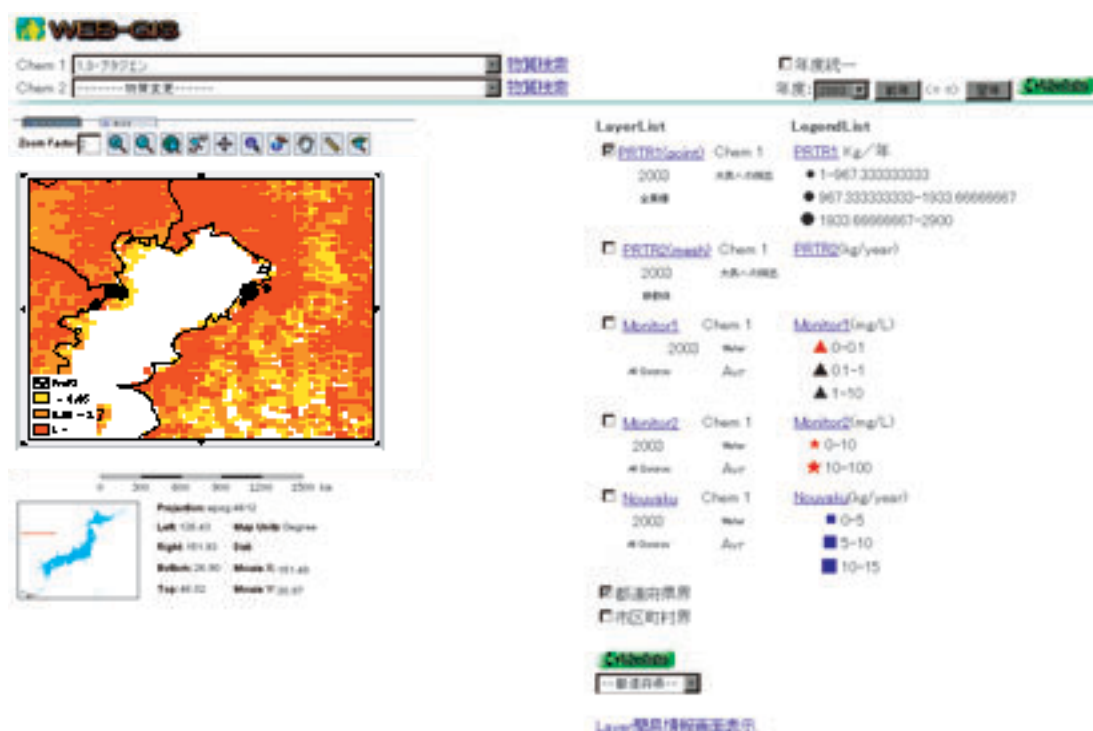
WEB-GIS

Chem 1 1,3-ブタジエン 物質検索
Chem 2 --------物質変更-------- 物質検索

年度統一
年度: 2003 更新 (< >) 更新 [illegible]

Zoom Factor

LayerList
PRTR1(point) Chem 1
2003 大気への排出
全業種

PRTR2(mesh) Chem 1
2003 大気への排出
非点源

Monitor1 Chem 1
2003 Water
All Sources Ave

Monitor2 Chem 1
2003 Water
All Sources Ave

Nousaku Chem 1
2003 Water
All Sources Ave

都道府県界
市区町村界

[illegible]
--都道府県--

Layer簡易情報画面表示

LegendList
PRTR1 Kg／年
1-967.333333333
967.333333333-1933.66666667
1933.66666667-2900

PRTR2(kg/year)

Monitor1(mg/L)
0-0.1
0.1-1
1-10

Monitor2(mg/L)
0-10
10-100

Nousaku(kg/year)
0-5
5-10
10-15

0 300 600 900 1200 1500 km

Projection: epsg:4612
Left: 128.43 Map Units: Degree
Right: 151.93 Dist:
Bottom: 26.90 Mouse X: 151.43
Top: 46.02 Mouse Y: 30.67